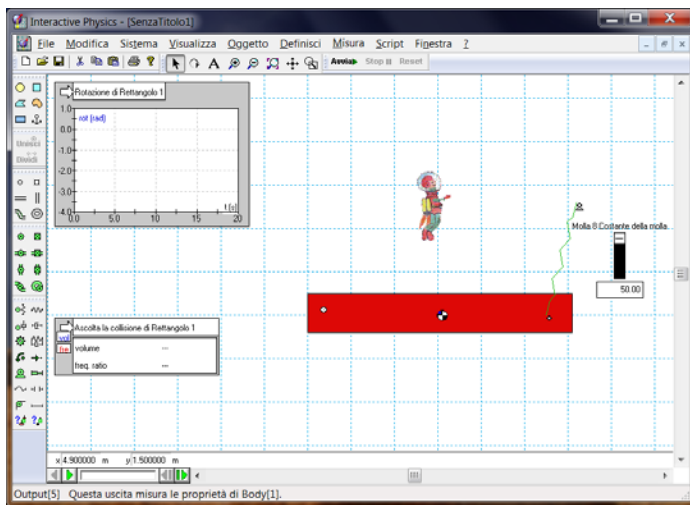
Interactive Physics - [SenzaTitolo1]

File Modifica Sistema Visualizza Oggetto Definisci Misura Script Finestra ?

Avvia Stop Reset

Unisci
Dividi

Rotazione di Rettangolo 1

rot (rad)

1.0
0.0
-1.0
-2.0
-3.0
-4.0

0.0 5.0 10 15 20
t (s)

Molla 8 Costante della molla...

50.00

Ascolta la collisione di Rettangolo 1

vol volume ---
fre freq. ratio ---

x 4.900000 m y 1.500000 m

Output[5] Questa uscita misura le proprietà di Body[1].